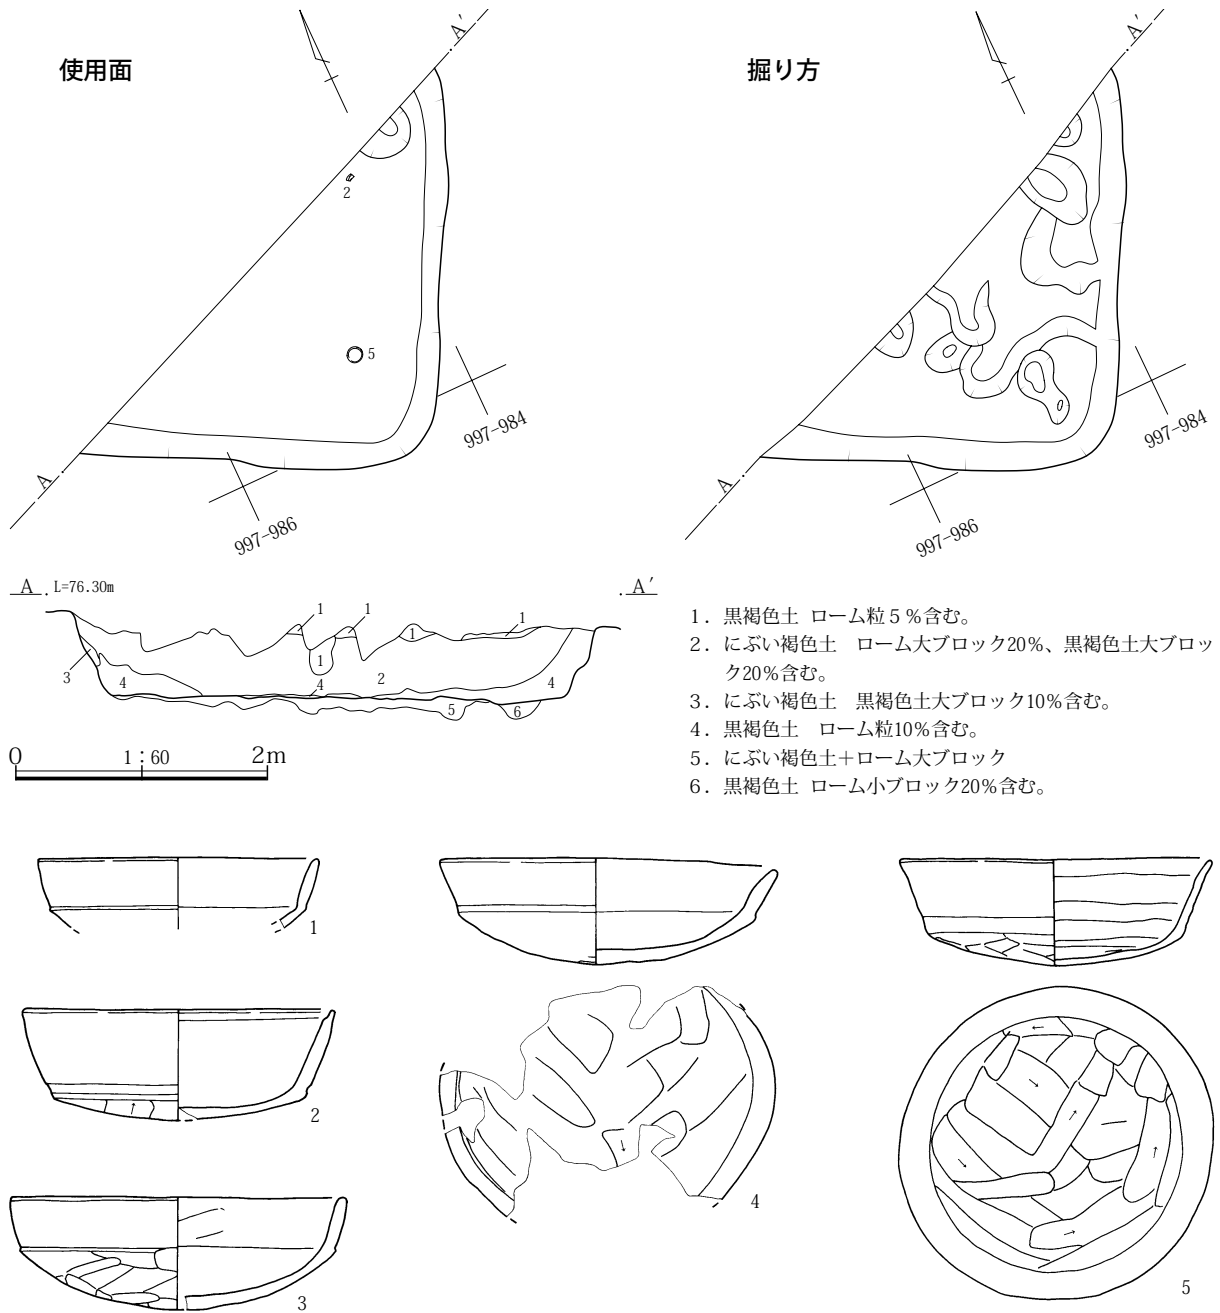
使用面

A′

2

5

997-984

A

997-986

掘り方

A′

997-984

A

997-986

A L=76.30m

A′

1 1 1 1 1 3 4 4 2 4 5 6

0 1：60 2m

1. 黒褐色土 ローム粒５％含む。
2. にぶい褐色土 ローム大ブロック20%、黒褐色土大ブロック20%含む。
3. にぶい褐色土 黒褐色土大ブロック10%含む。
4. 黒褐色土 ローム粒10%含む。
5. にぶい褐色土＋ローム大ブロック
6. 黒褐色土 ローム小ブロック20%含む。

1

2

3

4

5